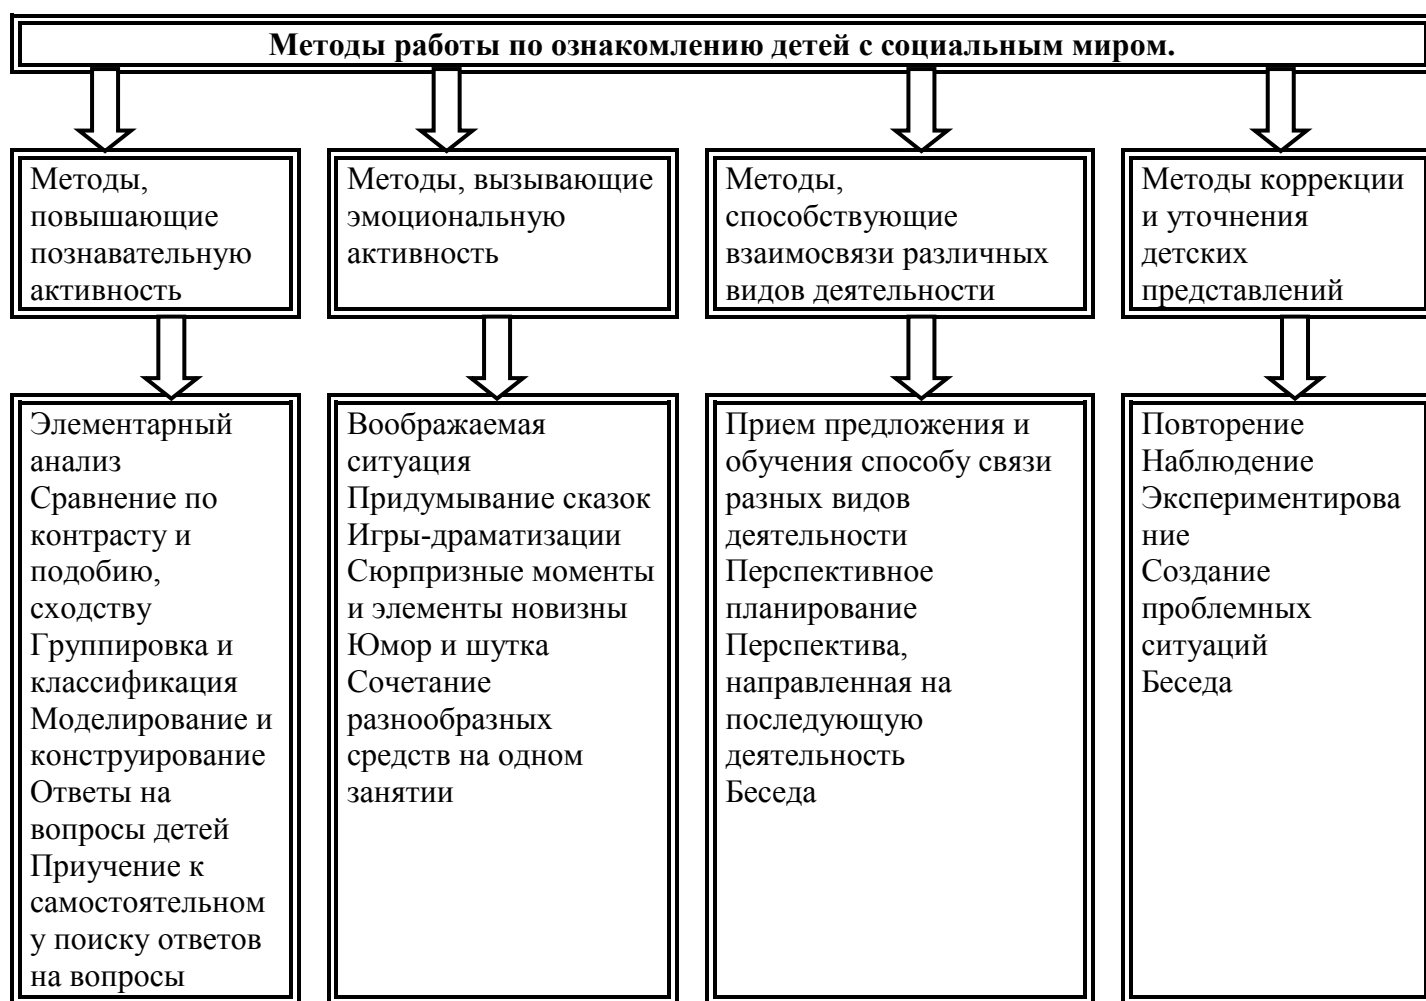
Методы работы по ознакомлению детей с социальным миром.

Методы, повышающие познавательную активность

Элементарный анализ
Сравнение по контрасту и подобию, сходству
Группировка и классификация
Моделирование и конструирование
Ответы на вопросы детей
Приучение к самостоятельному поиску ответов на вопросы

Методы, вызывающие эмоциональную активность

Воображаемая ситуация
Придумывание сказок
Игры-драматизации
Сюрпризные моменты и элементы новизны
Юмор и шутка
Сочетание разнообразных средств на одном занятии

Методы, способствующие взаимосвязи различных видов деятельности

Прием предложения и обучения способу связи разных видов деятельности
Перспективное планирование
Перспектива, направленная на последующую деятельность
Беседа

Методы коррекции и уточнения детских представлений

Повторение
Наблюдение
Экспериментирование
Создание проблемных ситуаций
Беседа